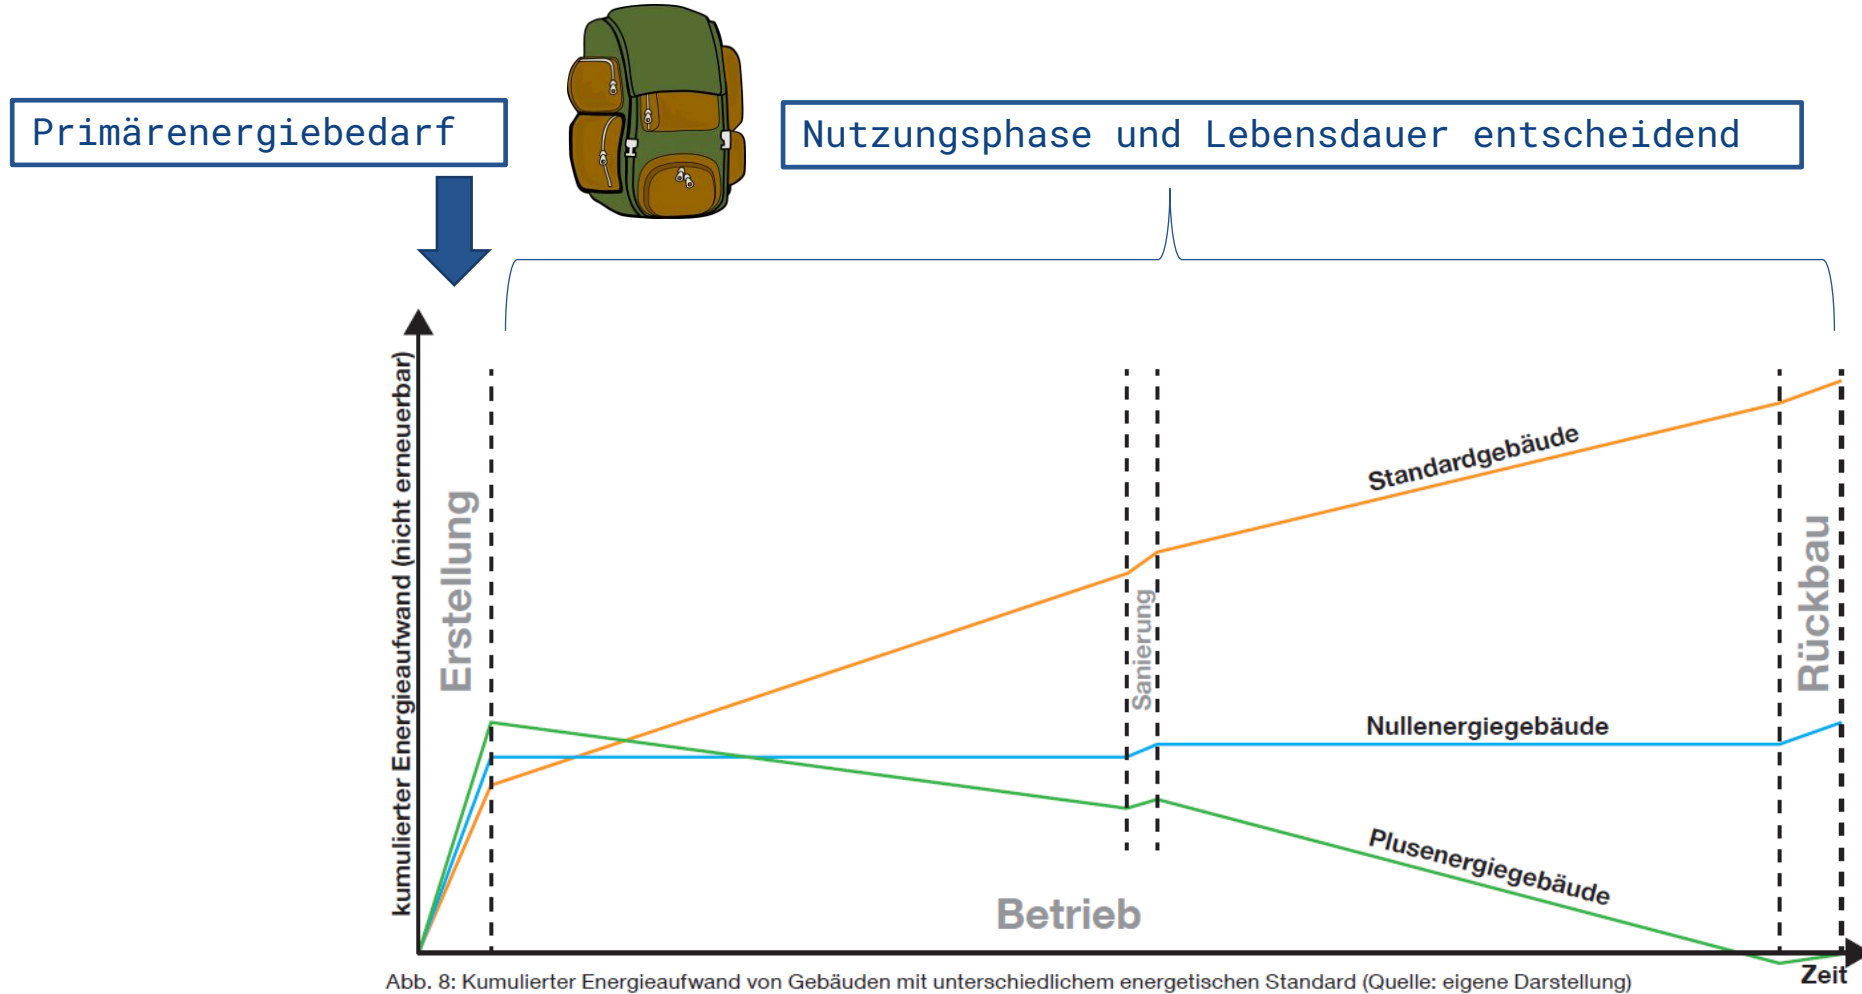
Primärenergiebedarf

Nutzungsphase und Lebensdauer entscheidend

kumulierter Energieaufwand (nicht erneuerbar)

Erstellung

Sanierung

Rückbau

Standardgebäude

Nullenergiegebäude

Plusenergiegebäude

Betrieb

Zeit

Abb. 8: Kumulierter Energieaufwand von Gebäuden mit unterschiedlichem energetischen Standard (Quelle: eigene Darstellung)